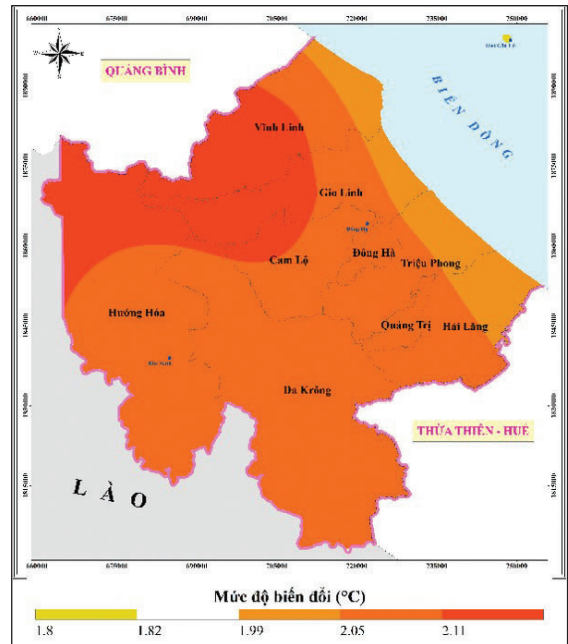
660000 675000 690000 705000 720000 735000 750000

QUẢNG BÌNH

BIỂN ĐÔNG

Vĩnh Linh

Gio Linh

Đông Hà

Cam Lộ

Triệu Phong

Hướng Hóa

Quảng Trị

Hải Lăng

Đa Krông

THỪA THIÊN - HUẾ

L À O

660000 675000 690000 705000 720000 735000 750000

Mức độ biến đổi (°C)

1.8 1.82 1.99 2.05 2.11